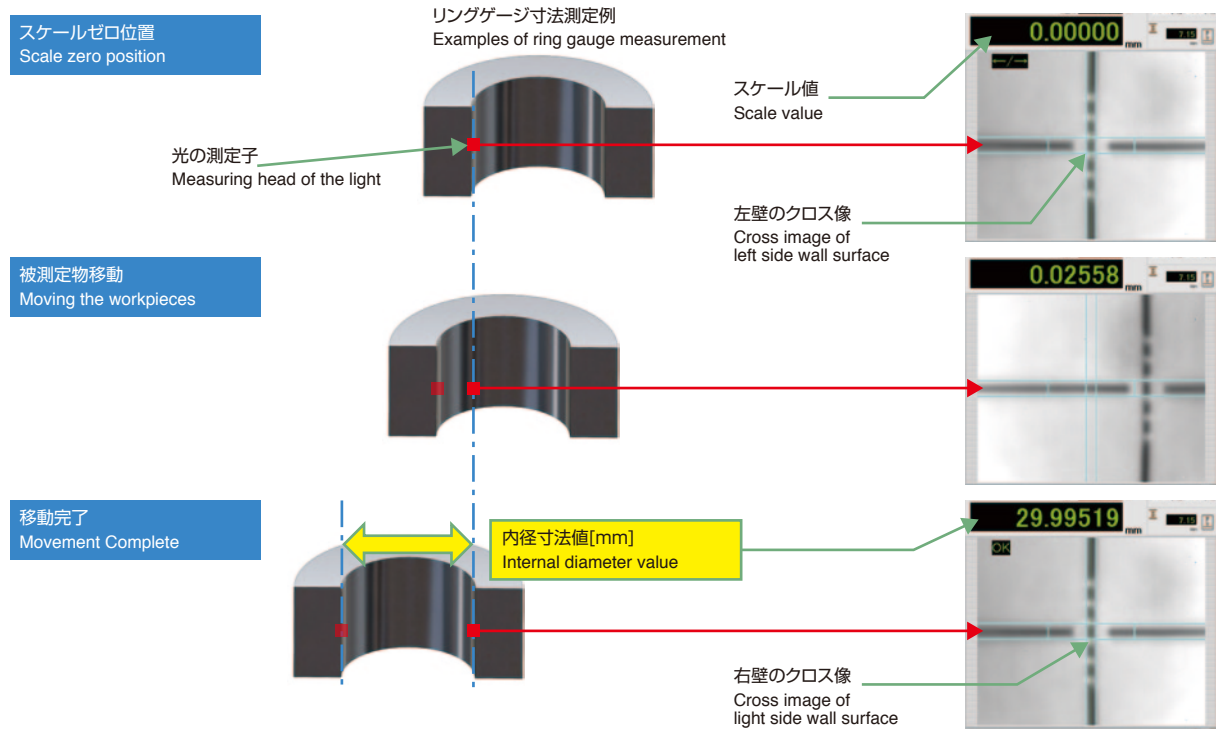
スケールゼロ位置
Scale zero position

リングゲージ寸法測定例
Examples of ring gauge measurement

光の測定子
Measuring head of the light

スケール値
Scale value

0.00000 mm

7.15

左壁のクロス像
Cross image of left side wall surface

被測定物移動
Moving the workpieces

0.02558 mm

7.15

移動完了
Movement Complete

内径寸法値[mm]
Internal diameter value

29.99519 mm

7.15

OK

右壁のクロス像
Cross image of light side wall surface